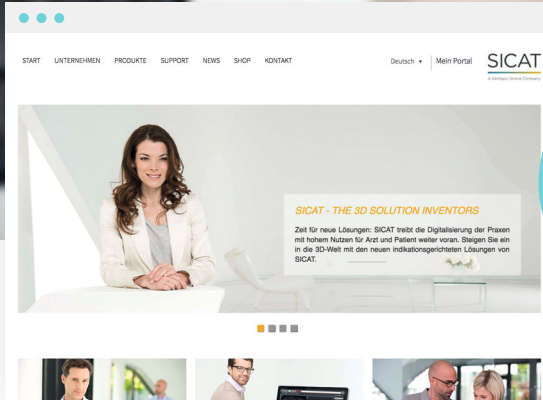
START UNTERNEHMEN PRODUKTE SUPPORT NEWS SHOP KONTAKT

Deutsch ▾ | Mein Portal

SICAT
A Dentsply Sirona Company

SICAT - THE 3D SOLUTION INVENTORS

Zeit für neue Lösungen: SICAT treibt die Digitalisierung der Praxen mit hohem Nutzen für Arzt und Patient weiter voran. Steigen Sie ein in die 3D-Welt mit den neuen indikationsgerichteten Lösungen von SICAT.